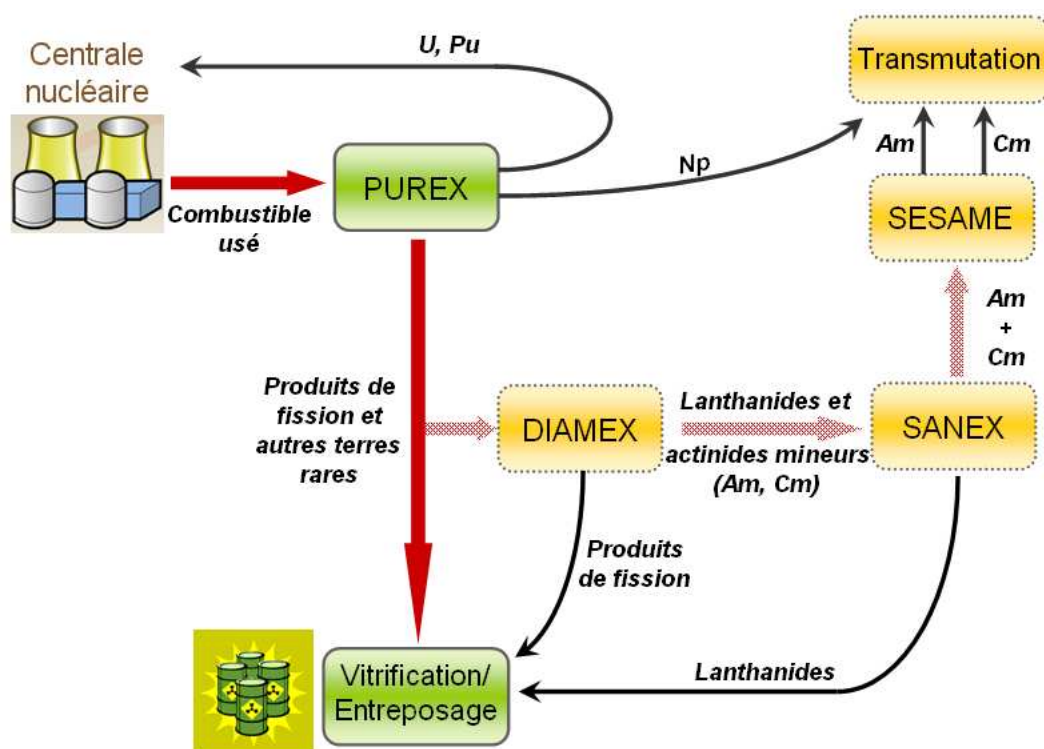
Centrale nucléaire

U, Pu

Transmutation

Am

Cm

PUREX

Np

Combustible usé

SESAME

Am + Cm

Produits de fission et autres terres rares

DIAMEX

Lanthanides et actinides mineurs (Am, Cm)

SANEX

Produits de fission

Vitrification/ Entreposage

Lanthanides